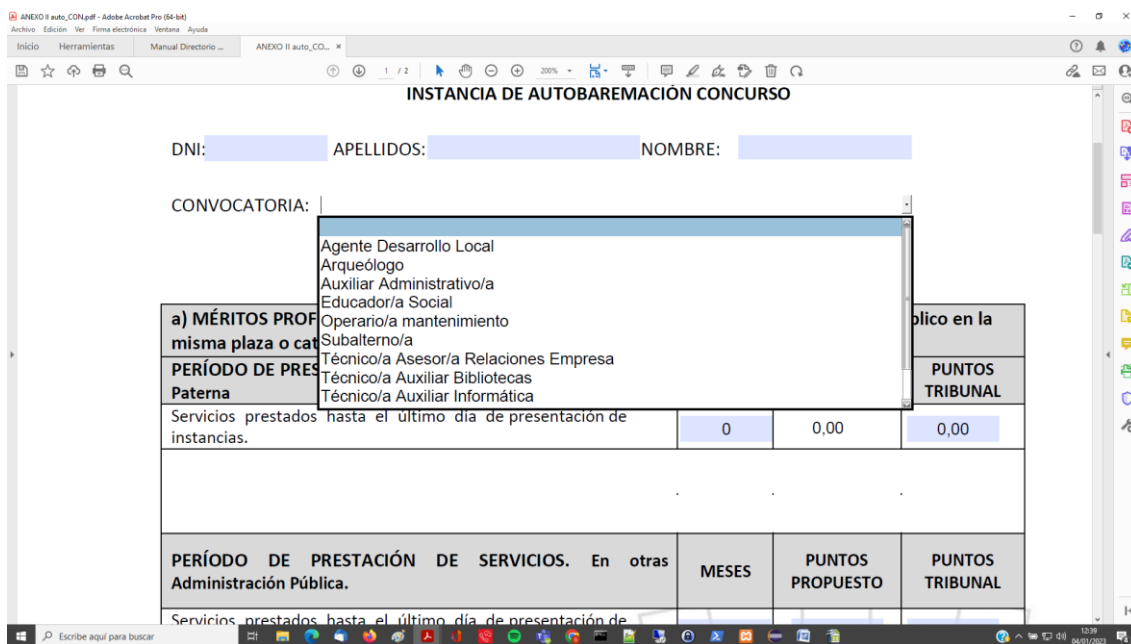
ANEXO II auto_CON.pdf - Adobe Acrobat Pro (64-bit)
Archivo Edición Ver Firma electrónica Ventana Ayuda
Inicio Herramientas Manual Directorio ... ANEXO II auto_CO... ×
1 / 2 200%

INSTANCIA DE AUTOBAREMACIÓN CONCURSO

DNI: APELLIDOS: NOMBRE:

CONVOCATORIA:

Agente Desarrollo Local
Arqueólogo
Auxiliar Administrativo/a
Educador/a Social
Operario/a mantenimiento
Subalterno/a
Técnico/a Asesor/a Relaciones Empresa
Técnico/a Auxiliar Bibliotecas
Técnico/a Auxiliar Informática

a) MÉRITOS PROF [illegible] blico en la misma plaza o cat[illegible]

PERÍODO DE PRES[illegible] Paterna | PUNTOS TRIBUNAL

Servicios prestados hasta el último día de presentación de instancias. | 0 | 0,00 | 0,00

| PERÍODO DE PRESTACIÓN DE SERVICIOS. En otras Administración Pública. | MESES | PUNTOS PROPUESTO | PUNTOS TRIBUNAL |
|---|---|---|---|

Servicios prestados hasta el último día de presentación de

Escribe aquí para buscar
12:39
04/01/2023